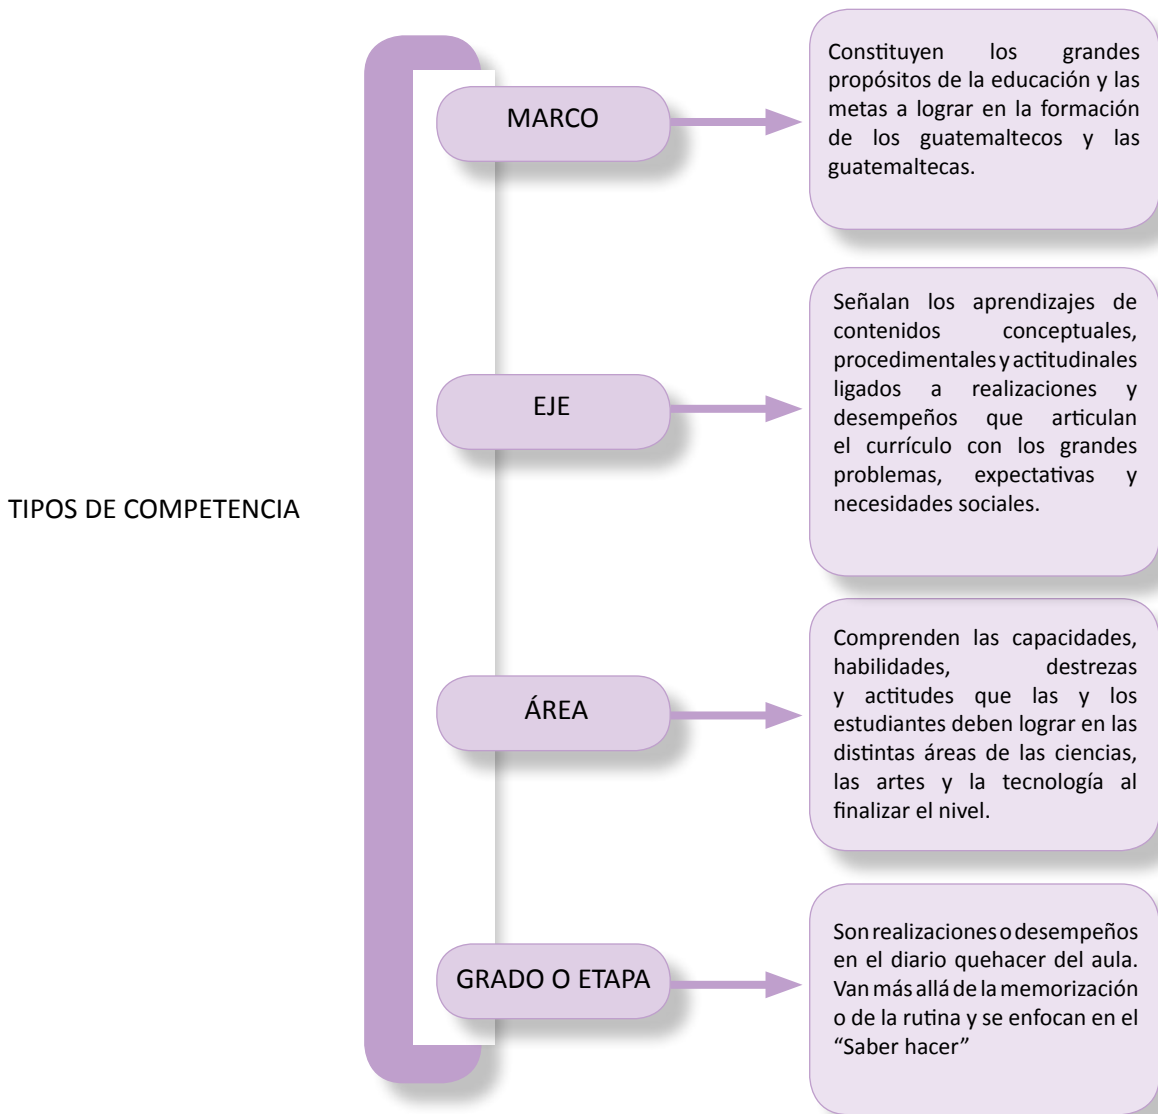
TIPOS DE COMPETENCIA

MARCO

Constituyen los grandes propósitos de la educación y las metas a lograr en la formación de los guatemaltecos y las guatemaltecas.

EJE

Señalan los aprendizajes de contenidos conceptuales, procedimentales y actitudinales ligados a realizaciones y desempeños que articulan el currículo con los grandes problemas, expectativas y necesidades sociales.

ÁREA

Comprenden las capacidades, habilidades, destrezas y actitudes que las y los estudiantes deben lograr en las distintas áreas de las ciencias, las artes y la tecnología al finalizar el nivel.

GRADO O ETAPA

Son realizaciones o desempeños en el diario quehacer del aula. Van más allá de la memorización o de la rutina y se enfocan en el “Saber hacer”